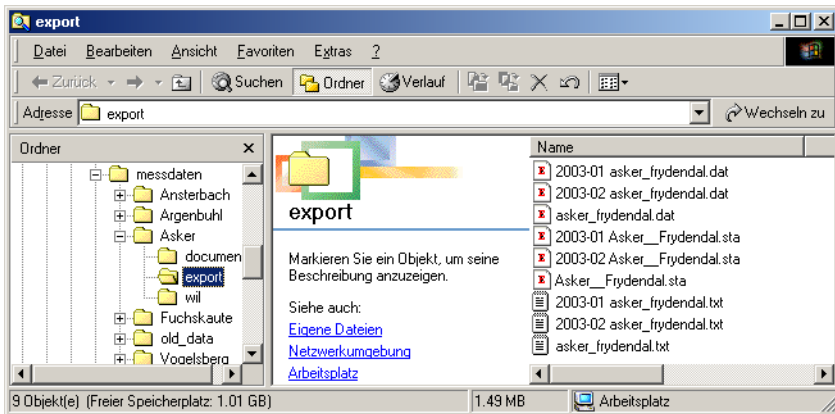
export

Datei Bearbeiten Ansicht Favoriten Extras ?

Zurück Suchen Ordner Verlauf

Adresse export

Wechseln zu

Ordner

messdaten
Ansterbach
Argenbuhl
Asker
documen
export
wil
Fuchskaute
old_data
Vogelsberg

export

Markieren Sie ein Objekt, um seine Beschreibung anzuzeigen.

Siehe auch:
Eigene Dateien
Netzwerkumgebung
Arbeitsplatz

Name
2003-01 asker_frydendal.dat
2003-02 asker_frydendal.dat
asker_frydendal.dat
2003-01 Asker__Frydendal.sta
2003-02 Asker__Frydendal.sta
Asker__Frydendal.sta
2003-01 asker_frydendal.txt
2003-02 asker_frydendal.txt
asker_frydendal.txt

9 Objekt(e) (Freier Speicherplatz: 1.01 GB)
1.49 MB
Arbeitsplatz